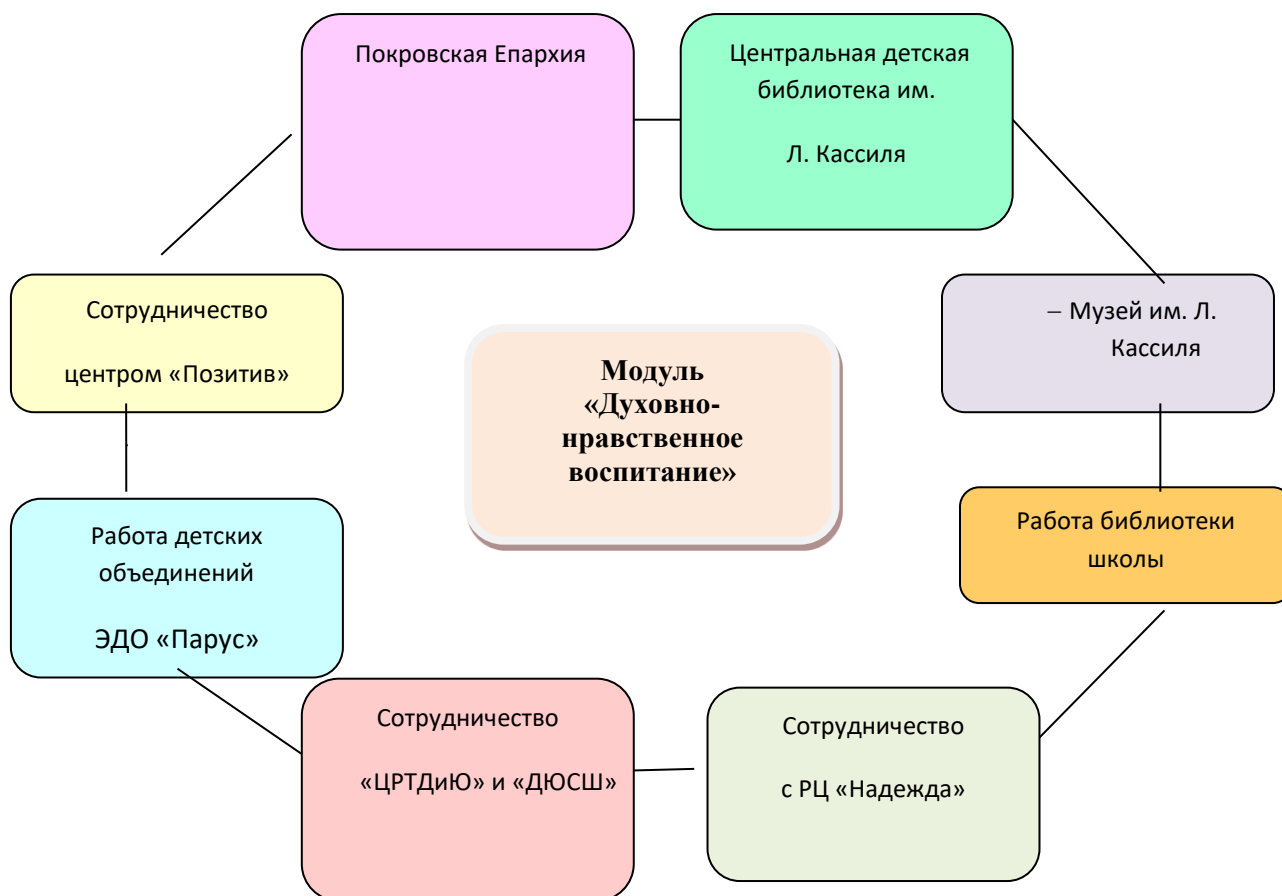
Покровская Епархия

Центральная детская библиотека им.

Л. Кассиля

Модуль «Духовно-нравственное воспитание»

Сотрудничество

центром «Позитив»

– Музей им. Л. Кассиля

Работа библиотеки школы

Работа детских объединений

ЭДО «Парус»

Сотрудничество

«ЦРТДиЮ» и «ДЮСШ»

Сотрудничество

с РЦ «Надежда»